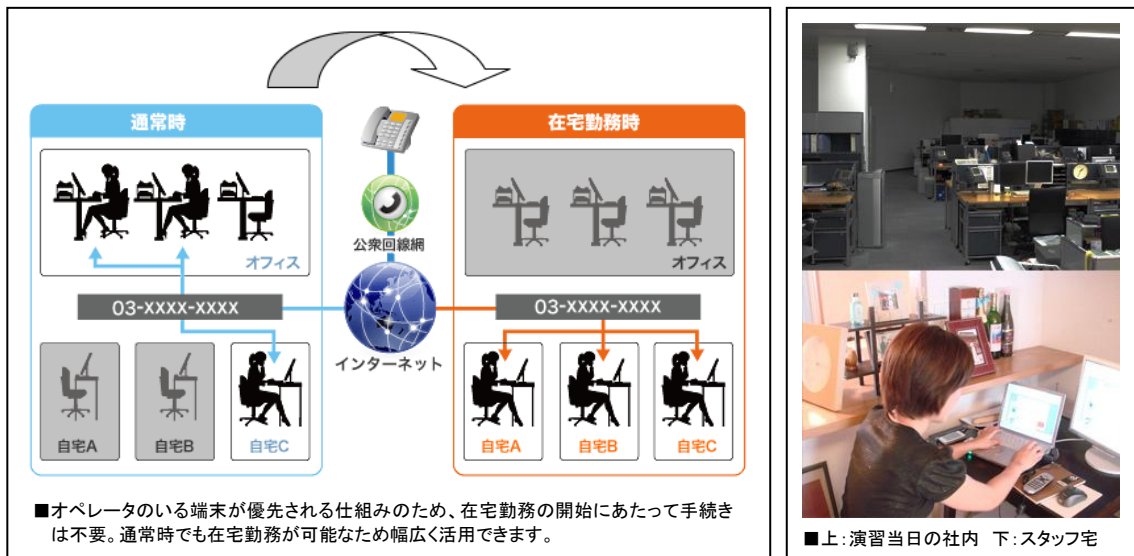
通常時

オフィス

03-xxxx-xxxx

自宅A

自宅B

自宅C

公衆回線網

インターネット

在宅勤務時

オフィス

03-xxxx-xxxx

自宅A

自宅B

自宅C

■オペレータのいる端末が優先される仕組みのため、在宅勤務の開始にあたって手続きは不要。通常時でも在宅勤務が可能なため幅広く活用できます。

■上：演習当日の社内　下：スタッフ宅